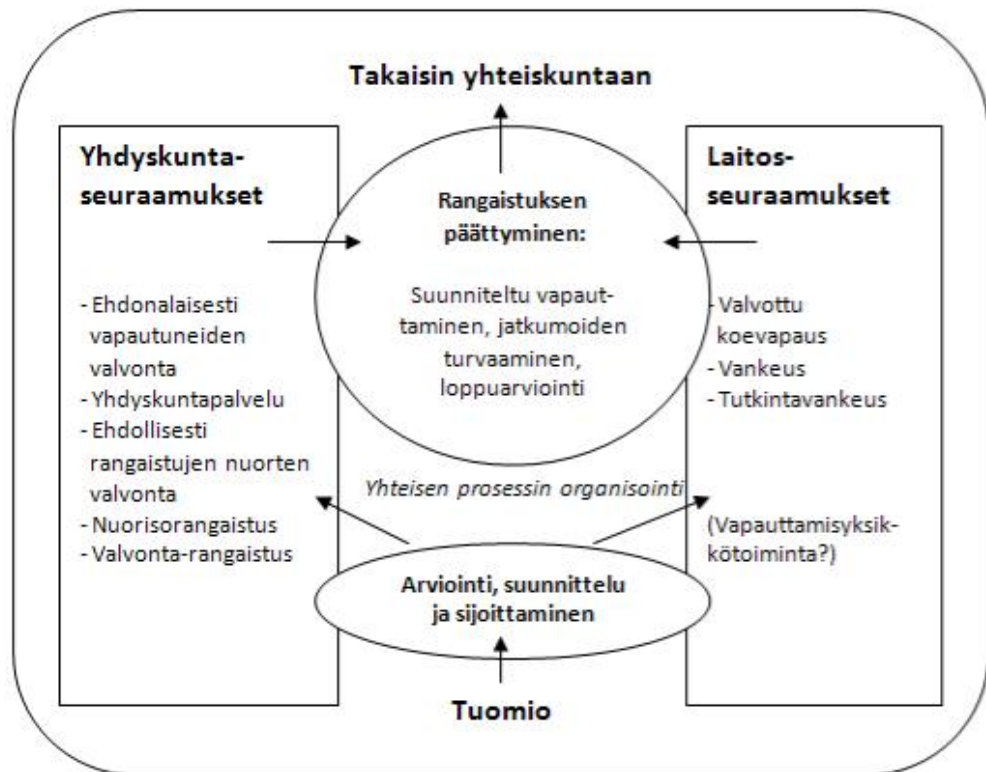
Takaisin yhteiskuntaan

Yhdyskuntaseuraamukset

- Ehdonalaisesti vapautuneiden valvonta
- Yhdyskuntapalvelu
- Ehdollisesti rangaistujen nuorten valvonta
- Nuorisorangaistus
- Valvonta-rangaistus

Rangaistuksen päättyminen:

Suunniteltu vapauttaminen, jatkumoiden turvaaminen, loppuarviointi

Laitosseuraamukset

- Valvottu koevapaus
- Vankeus
- Tutkintavankeus

(Vapauttamisyksikkötoiminta?)

Yhteisen prosessin organisointi

Arviointi, suunnittelu ja sijoittaminen

Tuomio